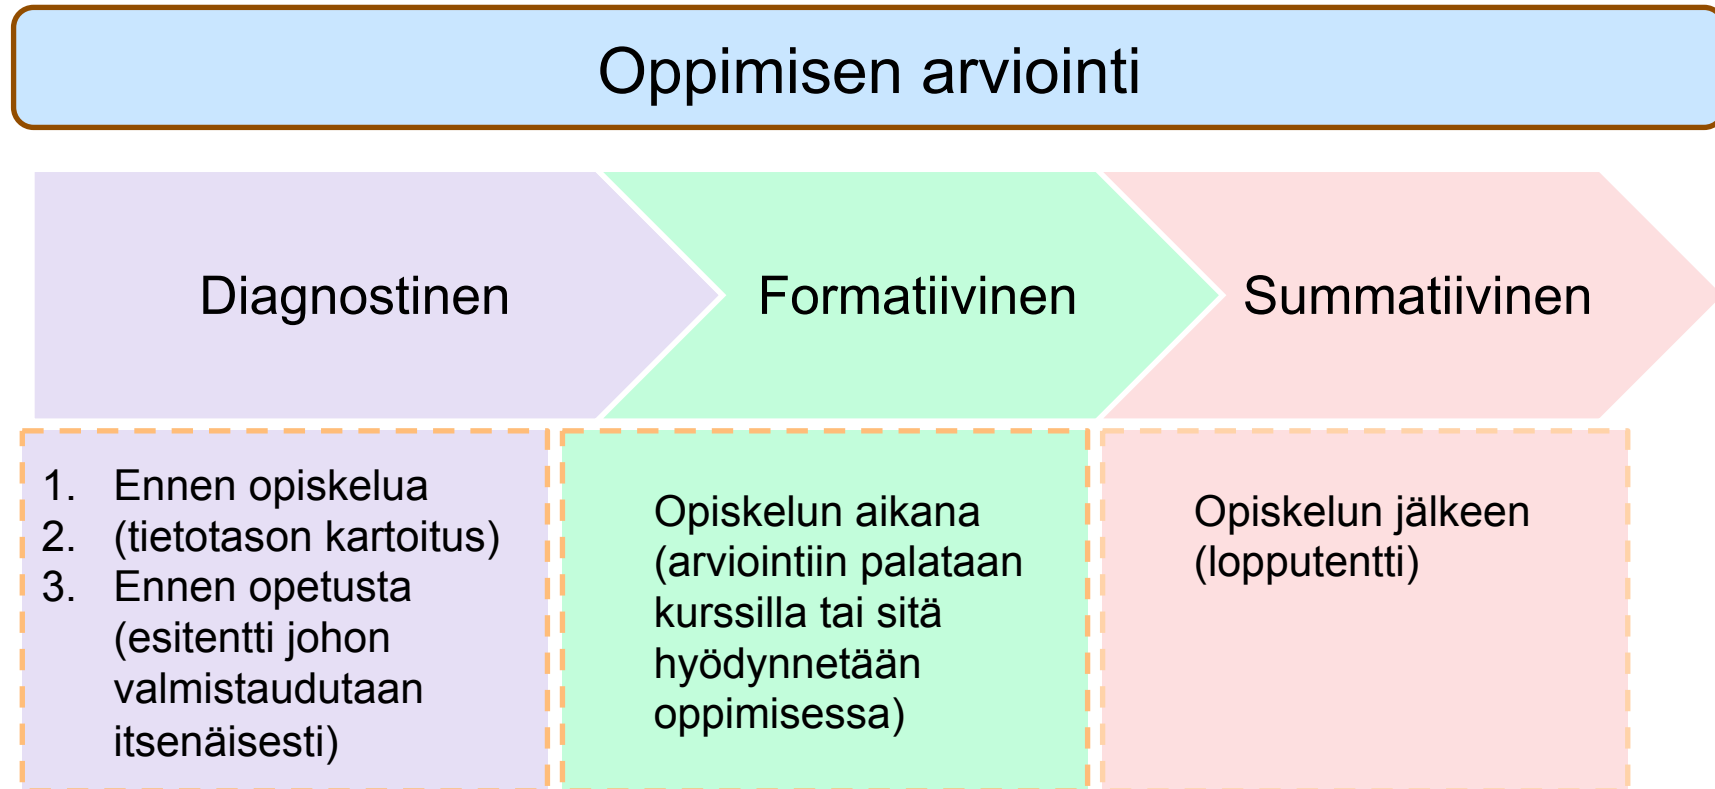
Oppimisen arviointi

Diagnostinen

Formatiivinen

Summatiivinen

1. Ennen opiskelua
2. (tietotason kartoitus)
3. Ennen opetusta (esitentti johon valmistaudutaan itsenäisesti)

Opiskelun aikana (arviointiin palataan kurssilla tai sitä hyödynnetään oppimisessa)

Opiskelun jälkeen (lopputentti)